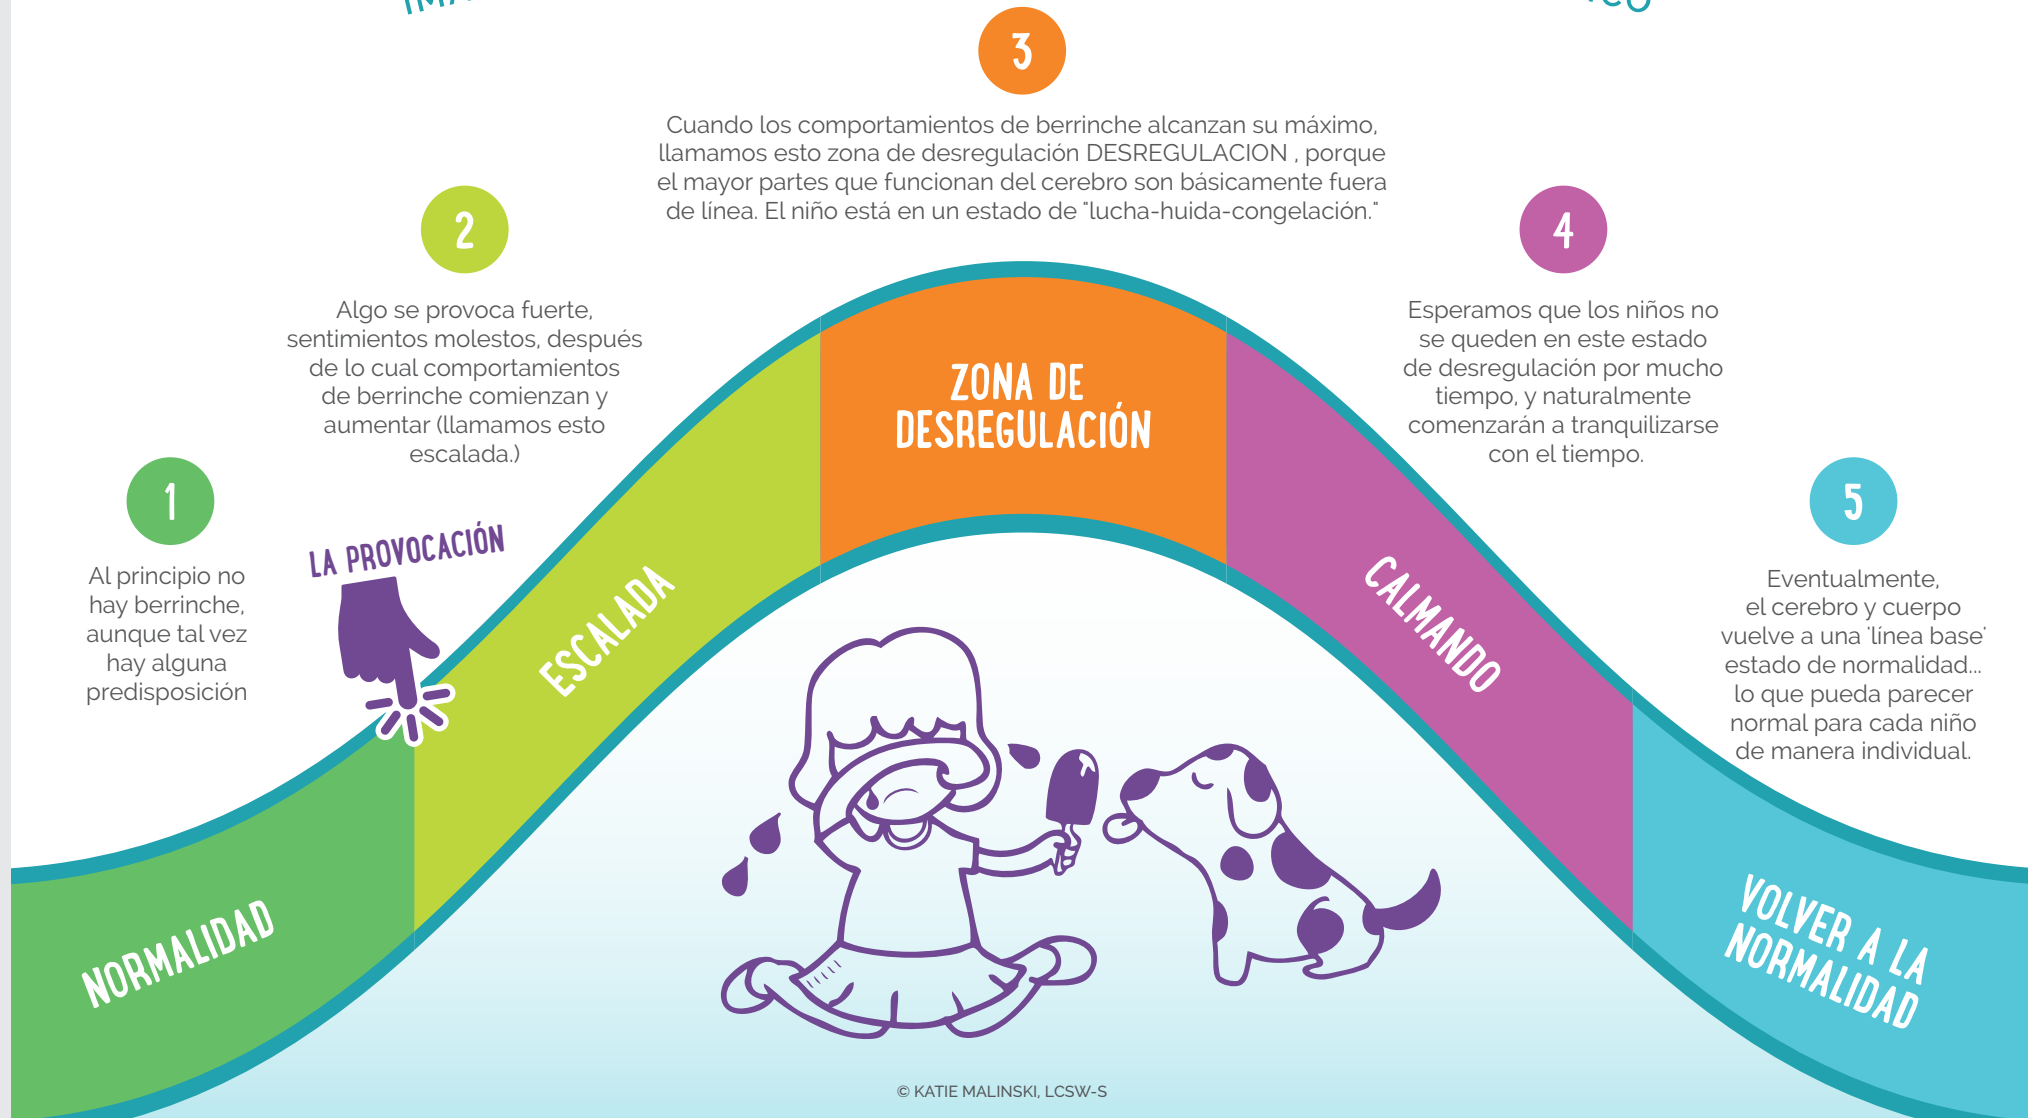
3

Cuando los comportamientos de berrinche alcanzan su máximo, llamamos esto zona de desregulación DESREGULACION , porque el mayor partes que funcionan del cerebro son básicamente fuera de línea. El niño está en un estado de "lucha-huida-congelación."

2

Algo se provoca fuerte, sentimientos molestos, después de lo cual comportamientos de berrinche comienzan y aumentar (llamamos esto escalada.)

4

Esperamos que los niños no se queden en este estado de desregulación por mucho tiempo, y naturalmente comenzarán a tranquilizarse con el tiempo.

1

Al principio no hay berrinche, aunque tal vez hay alguna predisposición

LA PROVOCACIÓN

5

Eventualmente, el cerebro y cuerpo vuelve a una 'línea base' estado de normalidad... lo que pueda parecer normal para cada niño de manera individual.

NORMALIDAD

ESCALADA

ZONA DE DESREGULACIÓN

CALMANDO

VOLVER A LA NORMALIDAD

© KATIE MALINSKI, LCSW-S